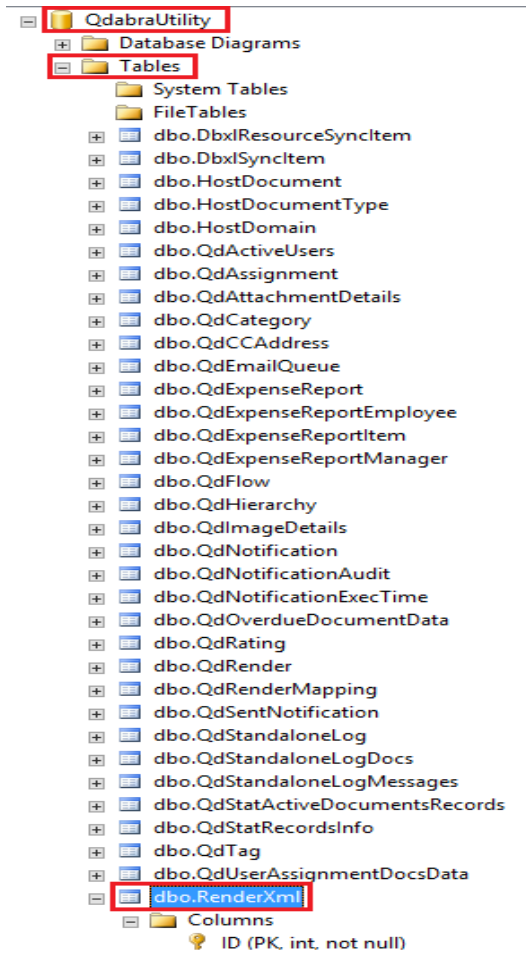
QdabraUtility
Database Diagrams
Tables
System Tables
FileTables
dbo.DbxlResourceSyncItem
dbo.DbxlSyncItem
dbo.HostDocument
dbo.HostDocumentType
dbo.HostDomain
dbo.QdActiveUsers
dbo.QdAssignment
dbo.QdAttachmentDetails
dbo.QdCategory
dbo.QdCCAddress
dbo.QdEmailQueue
dbo.QdExpenseReport
dbo.QdExpenseReportEmployee
dbo.QdExpenseReportItem
dbo.QdExpenseReportManager
dbo.QdFlow
dbo.QdHierarchy
dbo.QdImageDetails
dbo.QdNotification
dbo.QdNotificationAudit
dbo.QdNotificationExecTime
dbo.QdOverdueDocumentData
dbo.QdRating
dbo.QdRender
dbo.QdRenderMapping
dbo.QdSentNotification
dbo.QdStandaloneLog
dbo.QdStandaloneLogDocs
dbo.QdStandaloneLogMessages
dbo.QdStatActiveDocumentsRecords
dbo.QdStatRecordsInfo
dbo.QdTag
dbo.QdUserAssignmentDocsData
dbo.RenderXml
Columns
ID (PK, int, not null)